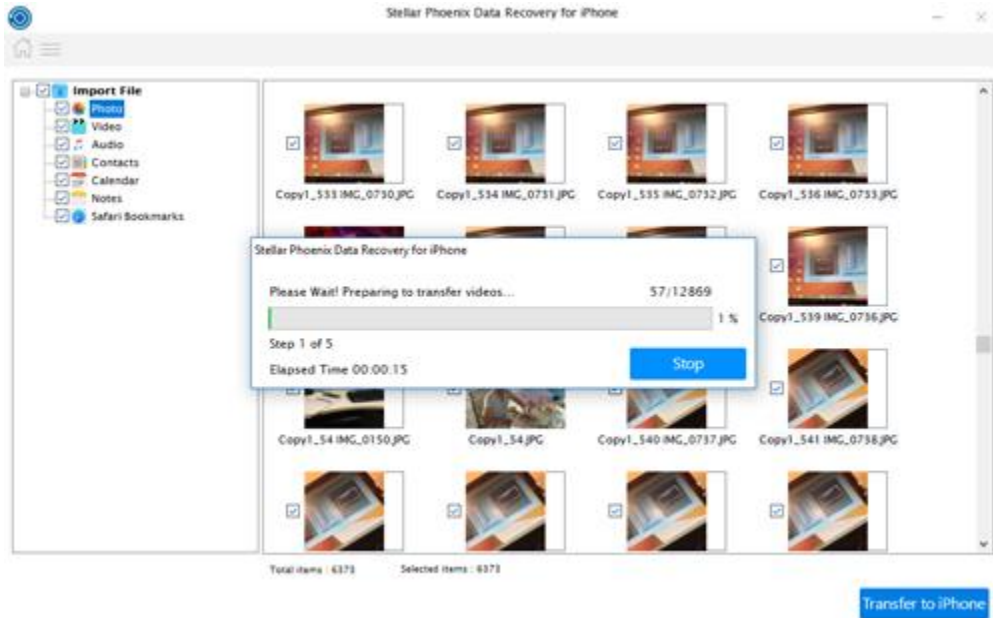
Stellar Phoenix Data Recovery for iPhone

Import File
Photo
Video
Audio
Contacts
Calendar
Notes
Safari Bookmarks

Copy1_533 IMG_0730.JPG
Copy1_534 IMG_0731.JPG
Copy1_535 IMG_0732.JPG
Copy1_536 IMG_0733.JPG

Stellar Phoenix Data Recovery for iPhone

Please Wait! Preparing to transfer videos...
57/12869
1 %
Step 1 of 5
Elapsed Time 00:00:15
Stop

Copy1_539 IMG_0736.JPG
Copy1_54 IMG_0150.JPG
Copy1_54.JPG
Copy1_540 IMG_0737.JPG
Copy1_541 IMG_0738.JPG

Total items : 6373
Selected items : 6373

Transfer to iPhone